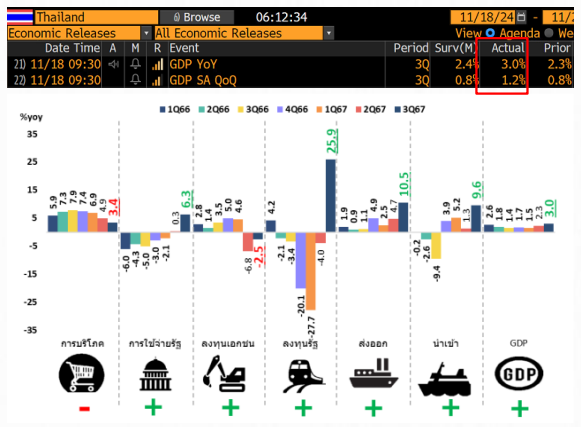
Thailand Browse 06:12:34 11/18/24 - 11/

Economic Releases All Economic Releases View Agenda We

| | Date Time | A | M | R | Event | Period | Surv(M) | Actual | Prior |
|---|---|---|---|---|---|---|---|---|---|
| 21) | 11/18 09:30 | | | | GDP YoY | 3Q | 2.4% | 3.0% | 2.3% |
| 22) | 11/18 09:30 | | | | GDP SA QoQ | 3Q | 0.8% | 1.2% | 0.8% |

1Q66 2Q66 3Q66 4Q66 1Q67 2Q67 3Q67

%yoy

35
25
15
5
-5
-15
-25
-35

5.9 7.3 7.9 7.4 6.9 4.9 3.4

-6.0 -4.3 -5.0 -3.0 -2.1 0.3 6.3

2.8 1.4 3.5 5.0 4.6 -6.8 -2.5

4.2 -2.1 -3.4 -20.1 -27.7 -4.0 25.9

1.9 0.9 1.1 4.9 2.5 4.7 10.5

-0.2 -2.6 -9.4 3.9 5.2 1.3 9.6

2.6 1.8 1.4 1.7 1.1 2.3 3.0

การบริโภค การใช้จ่ายรัฐ ลงทุนเอกชน ลงทุนรัฐ ส่งออก นำเข้า GDP

GDP

- + + + + + +